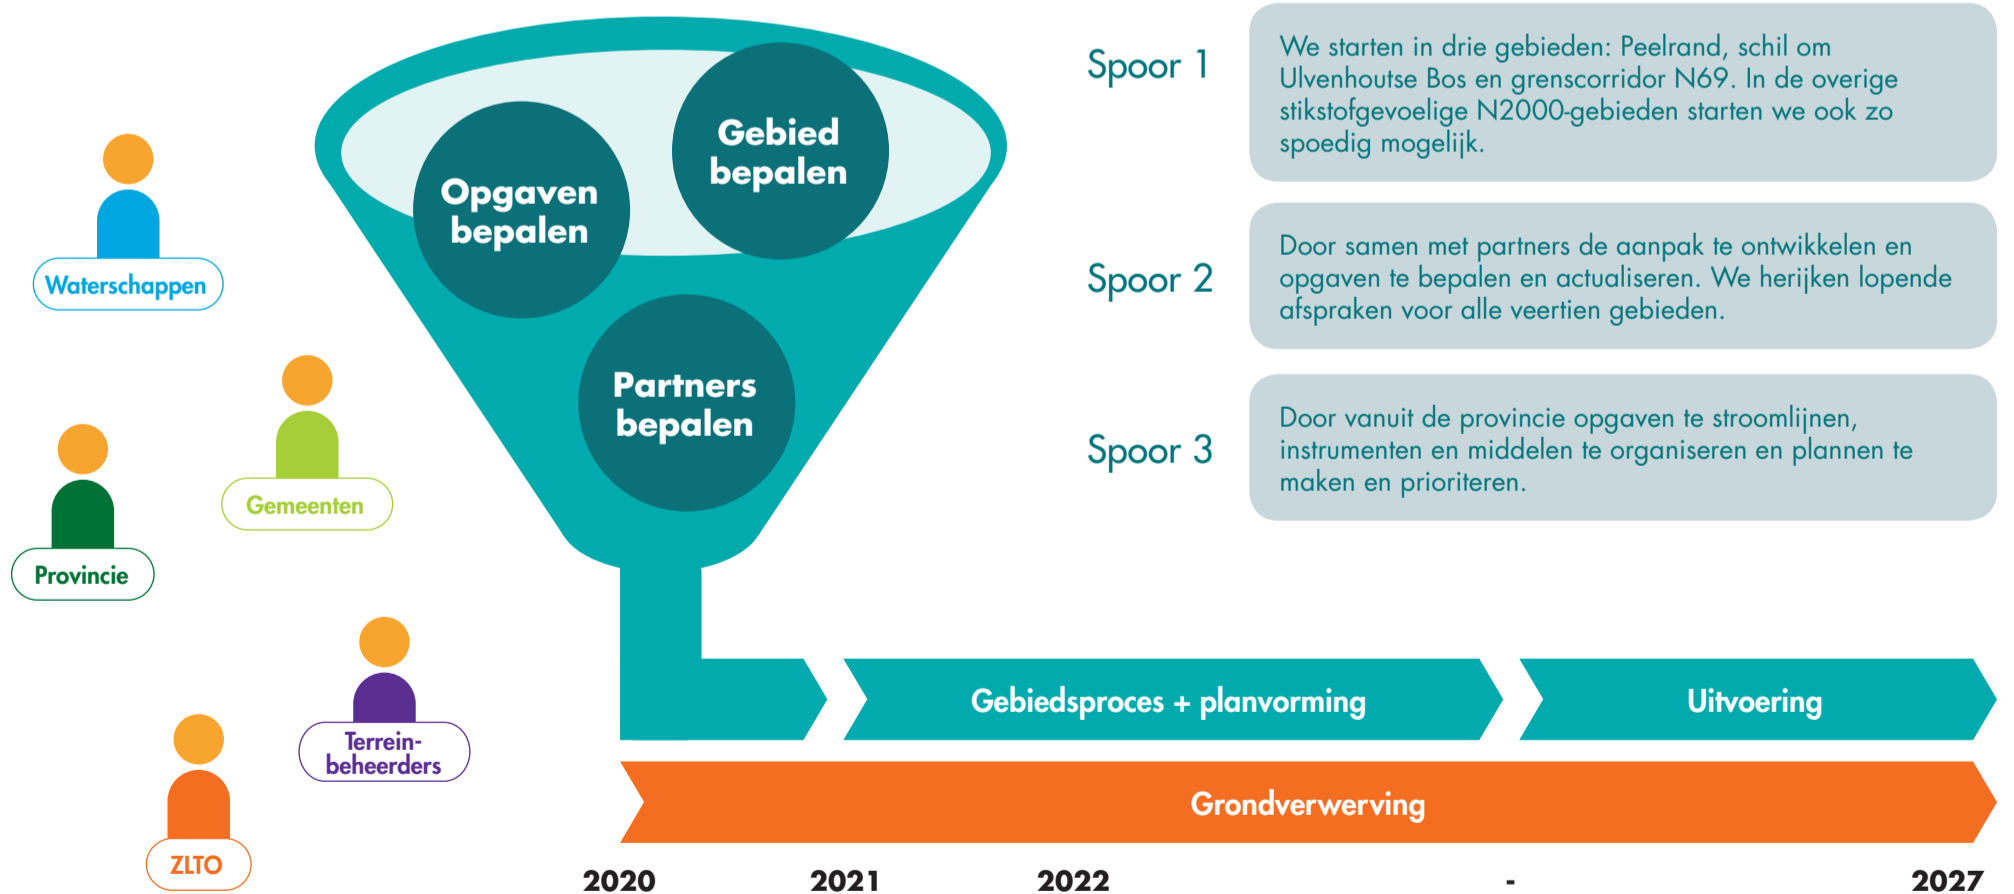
Waterschappen

Gemeenten

Provincie

Terreinbeheerders

ZLTO

Opgaven bepalen

Gebied bepalen

Partners bepalen

Spoor 1

We starten in drie gebieden: Peelrand, schil om Ulvenhoutse Bos en grenscorridor N69. In de overige stikstofgevoelige N2000-gebieden starten we ook zo spoedig mogelijk.

Spoor 2

Door samen met partners de aanpak te ontwikkelen en opgaven te bepalen en actualiseren. We herijken lopende afspraken voor alle veertien gebieden.

Spoor 3

Door vanuit de provincie opgaven te stroomlijnen, instrumenten en middelen te organiseren en plannen te maken en prioriteren.

Gebiedsproces + planvorming

Uitvoering

Grondverwerving

2020 2021 2022 - 2027